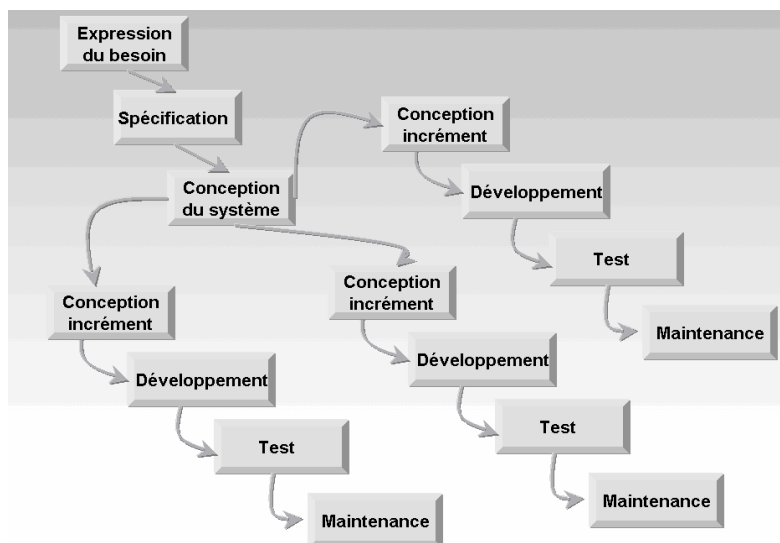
Expression du besoin

Spécification

Conception du système

Conception incrément

Développement

Test

Maintenance

Conception incrément

Développement

Test

Maintenance

Conception incrément

Développement

Test

Maintenance